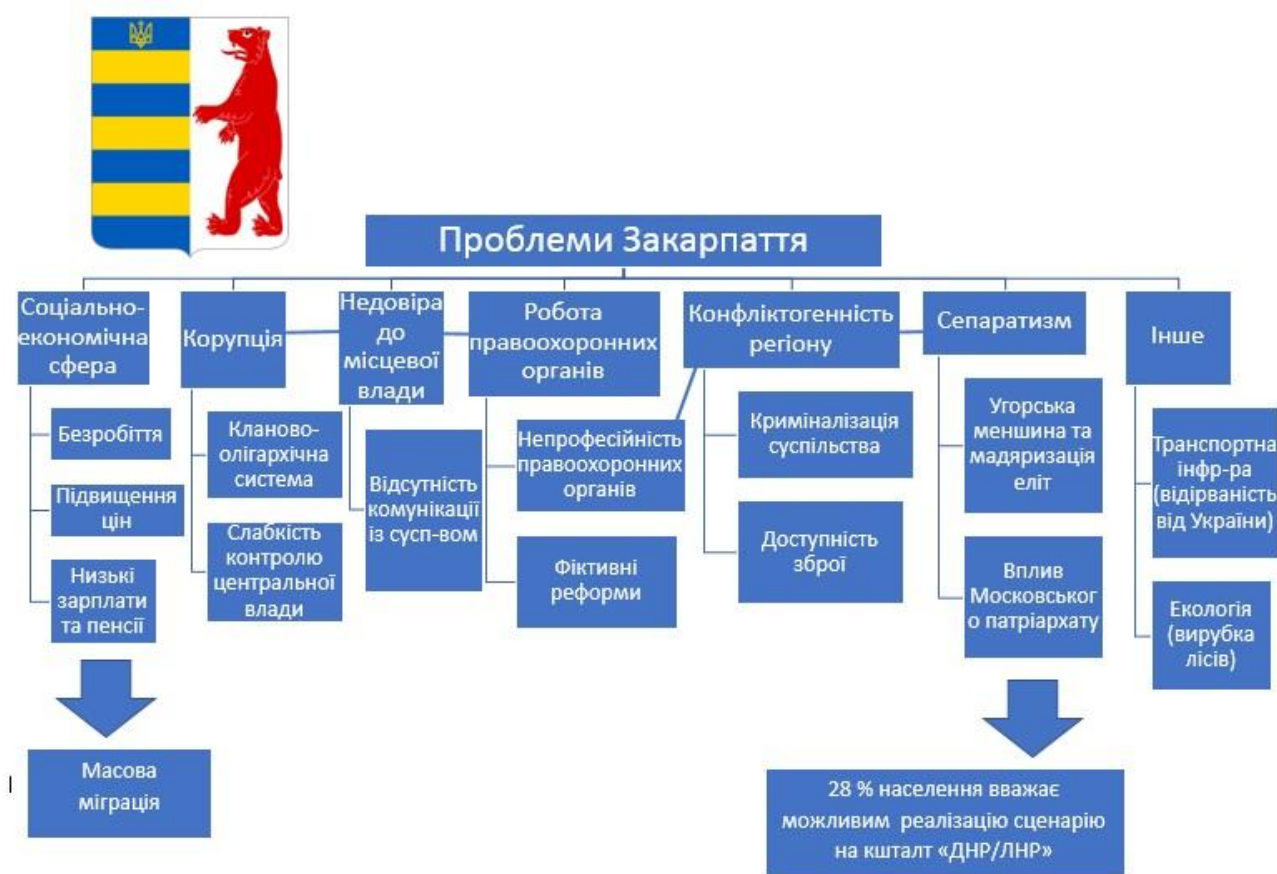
Проблеми Закарпаття

Соціально-економічна сфера

Безробіття

Підвищення цін

Низькі зарплати та пенсії

Масова міграція

Корупція

Клановоолігархічна система

Слабкість контролю центральної влади

Недовіра до місцевої влади

Відсутність комунікації із сусп-вом

Робота правоохоронних органів

Непрофесійність правоохоронних органів

Фіктивні реформи

Конфліктогенність регіону

Криміналізація суспільства

Доступність зброї

Сепаратизм

Угорська меншина та мадяризація еліт

Вплив Московського патріархату

28 % населення вважає можливим реалізацію сценарію на кшталт «ДНР/ЛНР»

Інше

Транспортна інфр-ра (відірваність від України)

Екологія (вирубка лісів)